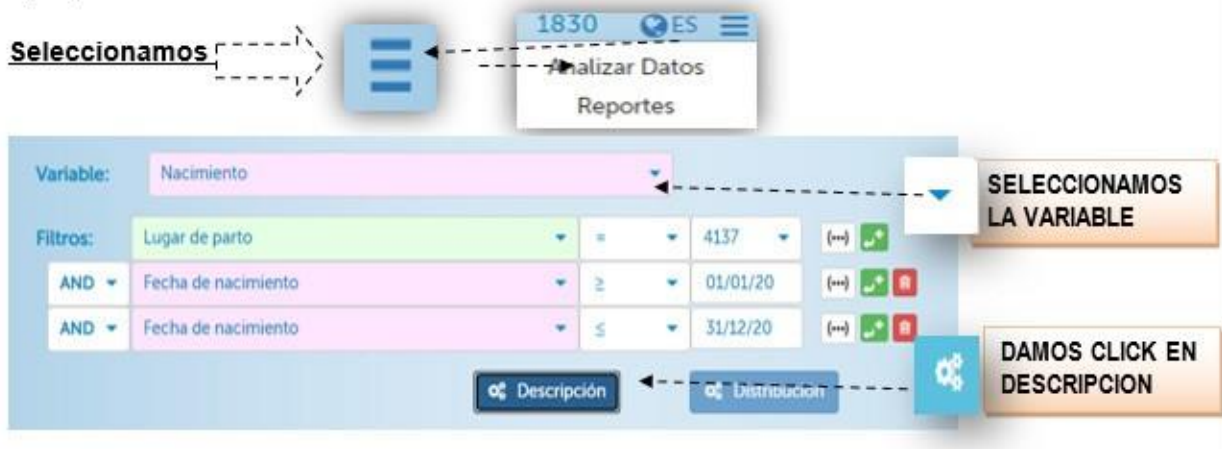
Seleccionamos

1830 ES

Analizar Datos

Reportes

Variable: Nacimiento

SELECCIONAMOS LA VARIABLE

Filtros: Lugar de parto = 4137 (...)

AND Fecha de nacimiento $\geq$ 01/01/20 (...)

AND Fecha de nacimiento $\leq$ 31/12/20 (...)

DAMOS CLICK EN DESCRIPCION

Descripción

Distribución